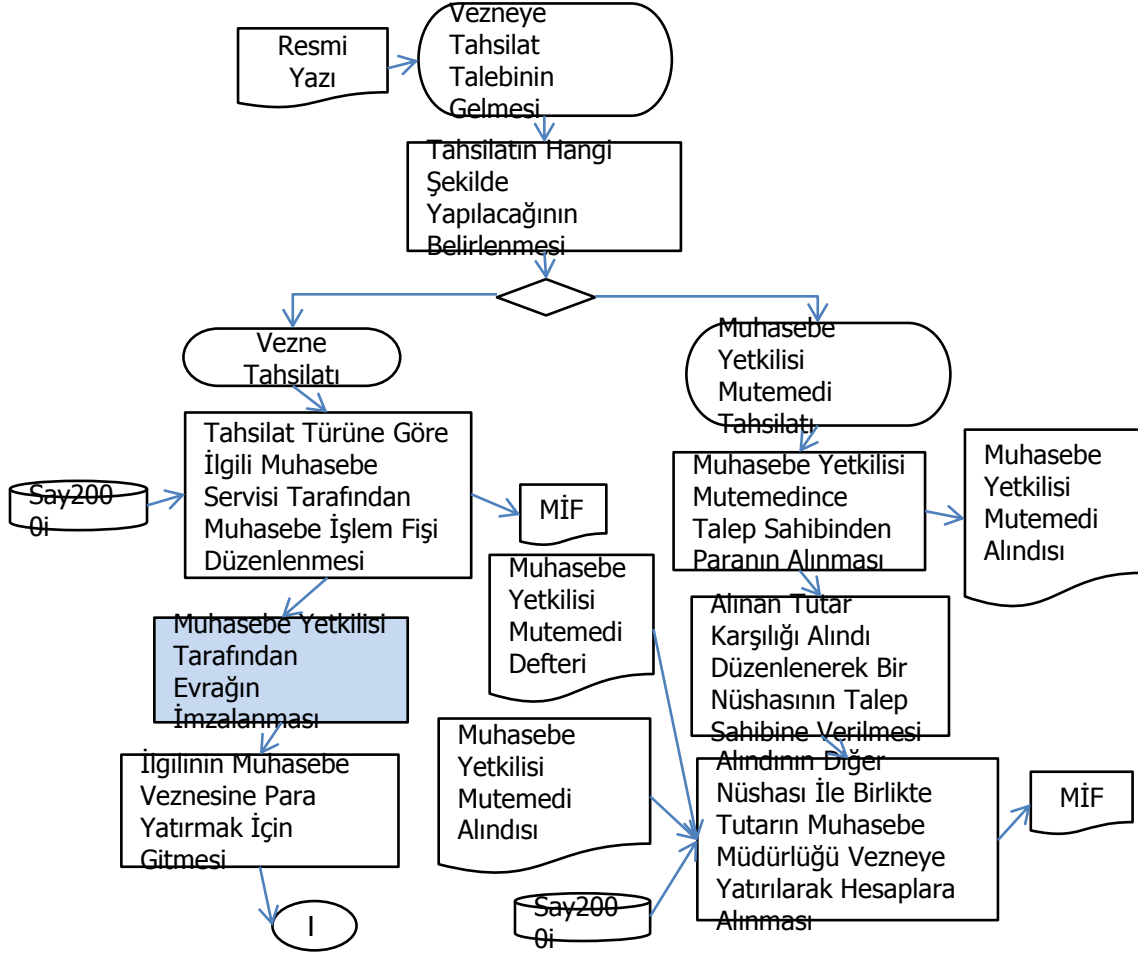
Resmi Yazı

Vezneye Tahsilat Talebinin Gelmesi

Tahsilatın Hangi Şekilde Yapılacağının Belirlenmesi

Vezne Tahsilatı

Muhasebe Yetkilisi Mutemedi Tahsilatı

Tahsilat Türüne Göre İlgili Muhasebe Servisi Tarafından Muhasebe İşlem Fişi Düzenlenmesi

Say2000i

MİF

Muhasebe Yetkilisi Mutemedince Talep Sahibinden Paranın Alınması

Muhasebe Yetkilisi Mutemedi Alındısı

Muhasebe Yetkilisi Mutemedi Defteri

Muhasebe Yetkilisi Tarafından Evrağın İmzalanması

Alınan Tutar Karşılığı Alındı Düzenlenerek Bir Nüshasının Talep Sahibine Verilmesi

Muhasebe Yetkilisi Mutemedi Alındısı

İlgilinin Muhasebe Veznesine Para Yatırmak İçin Gitmesi

Alındının Diğer Nüshası İle Birlikte Tutarın Muhasebe Müdürlüğü Vezneye Yatırılarak Hesaplara Alınması

MİF

I

Say2000i